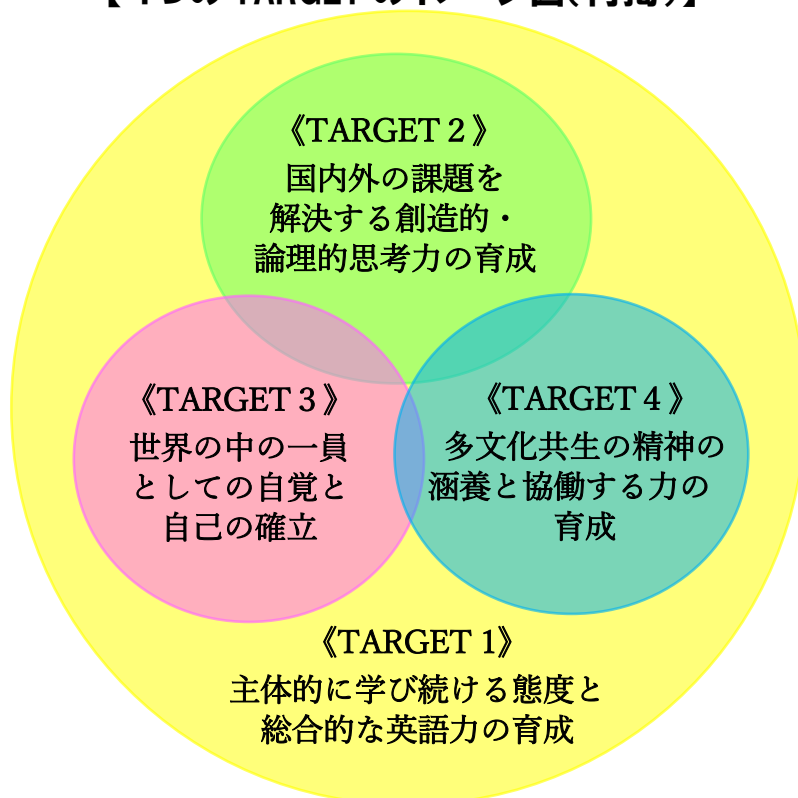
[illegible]

《TARGET 2》
国内外の課題を
解決する創造的・
論理的思考力の育成

《TARGET 3》
世界の中の一員
としての自覚と
自己の確立

《TARGET 4》
多文化共生の精神の
涵養と協働する力の
育成

《TARGET 1》
主体的に学び続ける態度と
総合的な英語力の育成